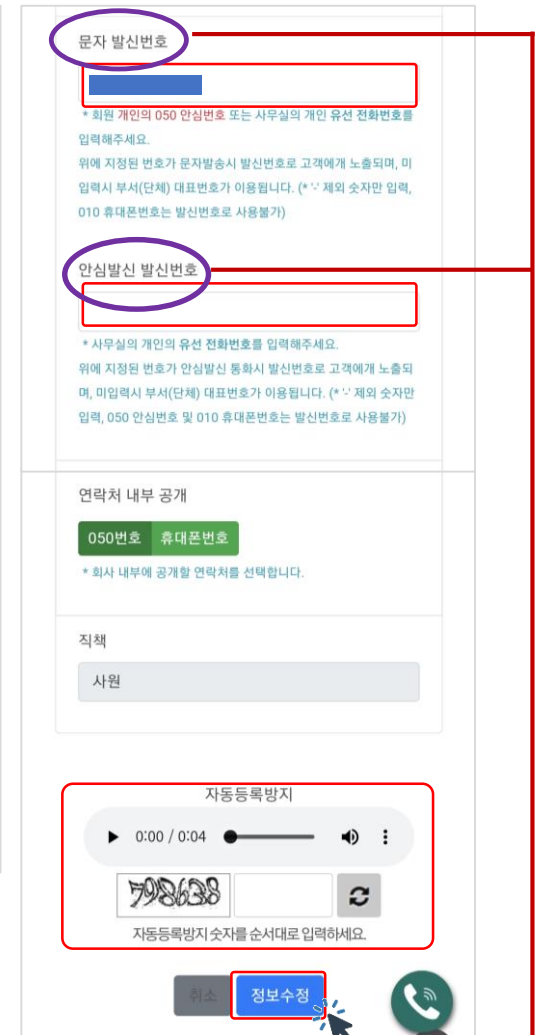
문자 발신번호

* 회원 개인의 050 안심번호 또는 사무실의 개인 유선 전화번호를 입력해주세요.
위에 지정된 번호가 문자발송시 발신번호로 고객에게 노출되며, 미입력시 부서(단체) 대표번호가 이용됩니다. (* '-' 제외 숫자만 입력, 010 휴대폰번호는 발신번호로 사용불가)

안심발신 발신번호

* 사무실의 개인의 유선 전화번호를 입력해주세요.
위에 지정된 번호가 안심발신 통화시 발신번호로 고객에게 노출되며, 미입력시 부서(단체) 대표번호가 이용됩니다. (* '-' 제외 숫자만 입력, 050 안심번호 및 010 휴대폰번호는 발신번호로 사용불가)

연락처 내부 공개

050번호 휴대폰번호

* 회사 내부에 공개할 연락처를 선택합니다.

직책

사원

자동등록방지

0:00 / 0:04

798638

자동등록방지 숫자를 순서대로 입력하세요.

취소 정보수정